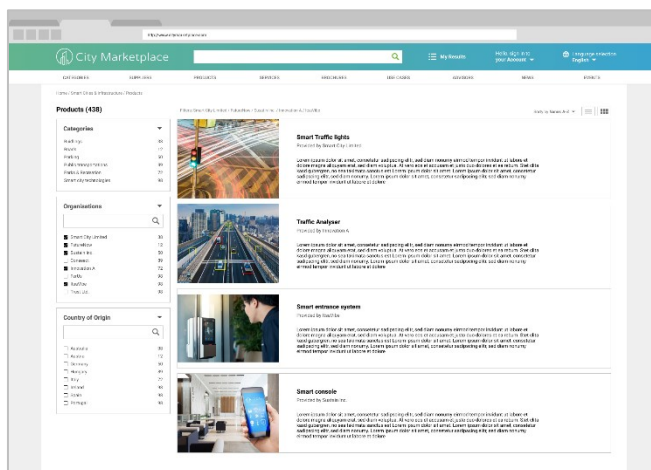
City Marketplace

My Results

Hello, sign in
your Account

Language selection
English

Home / Smart Cities & Infrastructure / Products

Products (438)

Categories

Organisations

Smart City Limited
FutureNow
Sparkle Inc.
Connexxo
Innovation A
Traffic
RealFine
Tronic Ltd.

Country of Origin

Australia
Austria
Germany
Hungary
Italy
Ireland
Spain
Portugal

Smart Traffic lights
Provided by Smart City Limited

Lorem ipsum dolor sit amet, consetetur sadipscing elitr, sed diam nonumy eirmod tempor invidunt ut labore et dolore magna aliquyam erat, sed diam voluptua. At vero eos et accusam et justo duo dolores et ea rebum. Stet clita kasd gubergren, no sea takimata sanctus est Lorem ipsum dolor sit amet. Lorem ipsum dolor sit amet, consetetur sadipscing elitr, sed diam nonumy. Lorem ipsum dolor sit amet, consetetur sadipscing elitr, sed diam nonumy eirmod tempor invidunt ut labore et dolore

Traffic Analyser
Provided by Innovation A

Lorem ipsum dolor sit amet, consetetur sadipscing elitr, sed diam nonumy eirmod tempor invidunt ut labore et dolore magna aliquyam erat, sed diam voluptua. At vero eos et accusam et justo duo dolores et ea rebum. Stet clita kasd gubergren, no sea takimata sanctus est Lorem ipsum dolor sit amet. Lorem ipsum dolor sit amet, consetetur sadipscing elitr, sed diam nonumy. Lorem ipsum dolor sit amet, consetetur sadipscing elitr, sed diam nonumy eirmod tempor invidunt ut labore et dolore

Smart entrance system
Provided by RealFine

Lorem ipsum dolor sit amet, consetetur sadipscing elitr, sed diam nonumy eirmod tempor invidunt ut labore et dolore magna aliquyam erat, sed diam voluptua. At vero eos et accusam et justo duo dolores et ea rebum. Stet clita kasd gubergren, no sea takimata sanctus est Lorem ipsum dolor sit amet. Lorem ipsum dolor sit amet, consetetur sadipscing elitr, sed diam nonumy. Lorem ipsum dolor sit amet, consetetur sadipscing elitr, sed diam nonumy eirmod tempor invidunt ut labore et dolore

Smart console
Provided by Sparkle Inc.

Lorem ipsum dolor sit amet, consetetur sadipscing elitr, sed diam nonumy eirmod tempor invidunt ut labore et dolore magna aliquyam erat, sed diam voluptua. At vero eos et accusam et justo duo dolores et ea rebum. Stet clita kasd gubergren, no sea takimata sanctus est Lorem ipsum dolor sit amet. Lorem ipsum dolor sit amet, consetetur sadipscing elitr, sed diam nonumy. Lorem ipsum dolor sit amet, consetetur sadipscing elitr, sed diam nonumy eirmod tempor invidunt ut labore et dolore